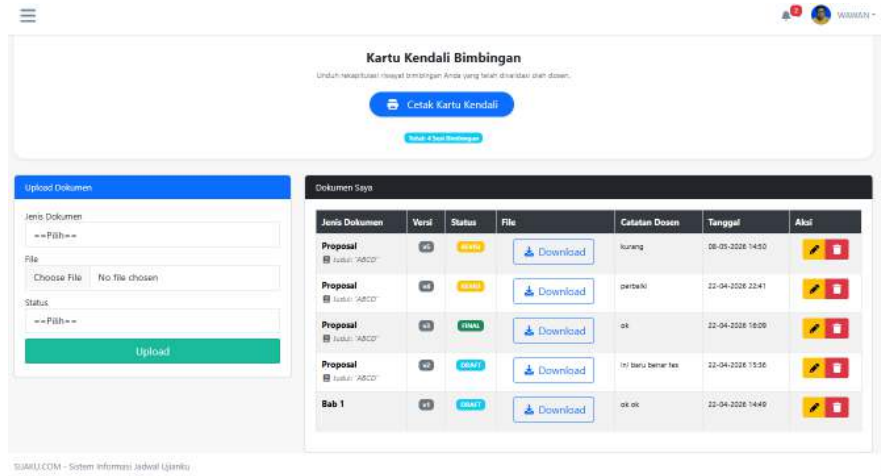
WAWAN

Kartu Kendali Bimbingan

Unduh rekapitulasi riwayat bimbingan Anda yang telah divalidasi oleh dosen.

Cetak Kartu Kendali

Total: 4 Sesi Bimbingan

Upload Dokumen

Jenis Dokumen
--Pilih--

File
Choose File No file chosen

Status
--Pilih--

Upload

Dokumen Saya

| Jenis Dokumen | Versi | Status | File | Catatan Dosen | Tanggal | Aksi |
|---|---|---|---|---|---|---|
| Proposal Judul: "ABCD" | v5 | REVISI | Download | kurang | 08-05-2026 14:50 | |
| Proposal Judul: "ABCD" | v4 | REVISI | Download | perbaiki | 22-04-2026 22:41 | |
| Proposal Judul: "ABCD" | v3 | FINAL | Download | ok | 22-04-2026 16:09 | |
| Proposal Judul: "ABCD" | v2 | DRAFT | Download | ini baru benar tes | 22-04-2026 15:56 | |
| Bab 1 | v1 | DRAFT | Download | ok ok | 22-04-2026 14:49 | |

SIJAKU.COM - Sistem Informasi Jadwal Ujianku